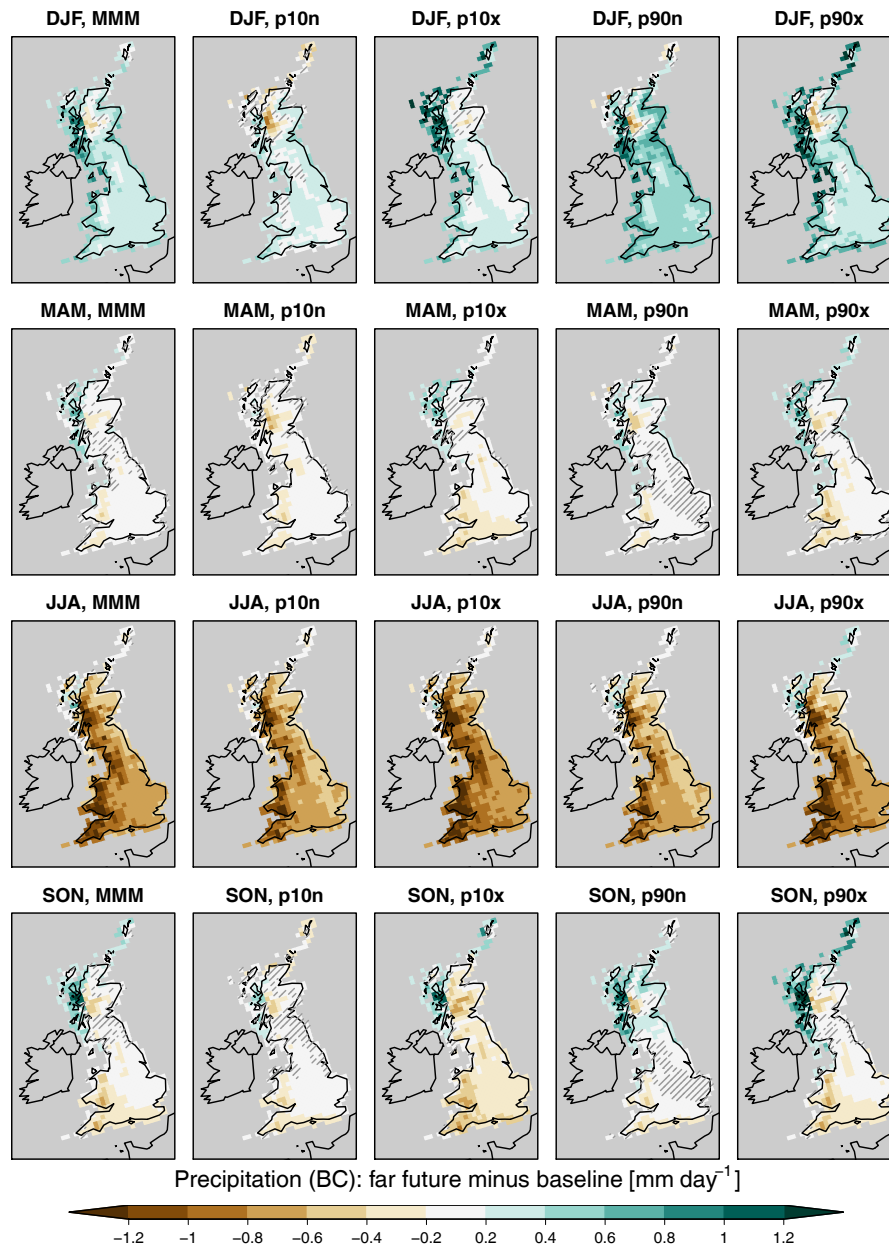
DJF, MMM
DJF, p10n
DJF, p10x
DJF, p90n
DJF, p90x

MAM, MMM
MAM, p10n
MAM, p10x
MAM, p90n
MAM, p90x

JJA, MMM
JJA, p10n
JJA, p10x
JJA, p90n
JJA, p90x

SON, MMM
SON, p10n
SON, p10x
SON, p90n
SON, p90x

Precipitation (BC): far future minus baseline [mm day$^{-1}$]

−1.2 −1 −0.8 −0.6 −0.4 −0.2 0.2 0.4 0.6 0.8 1 1.2